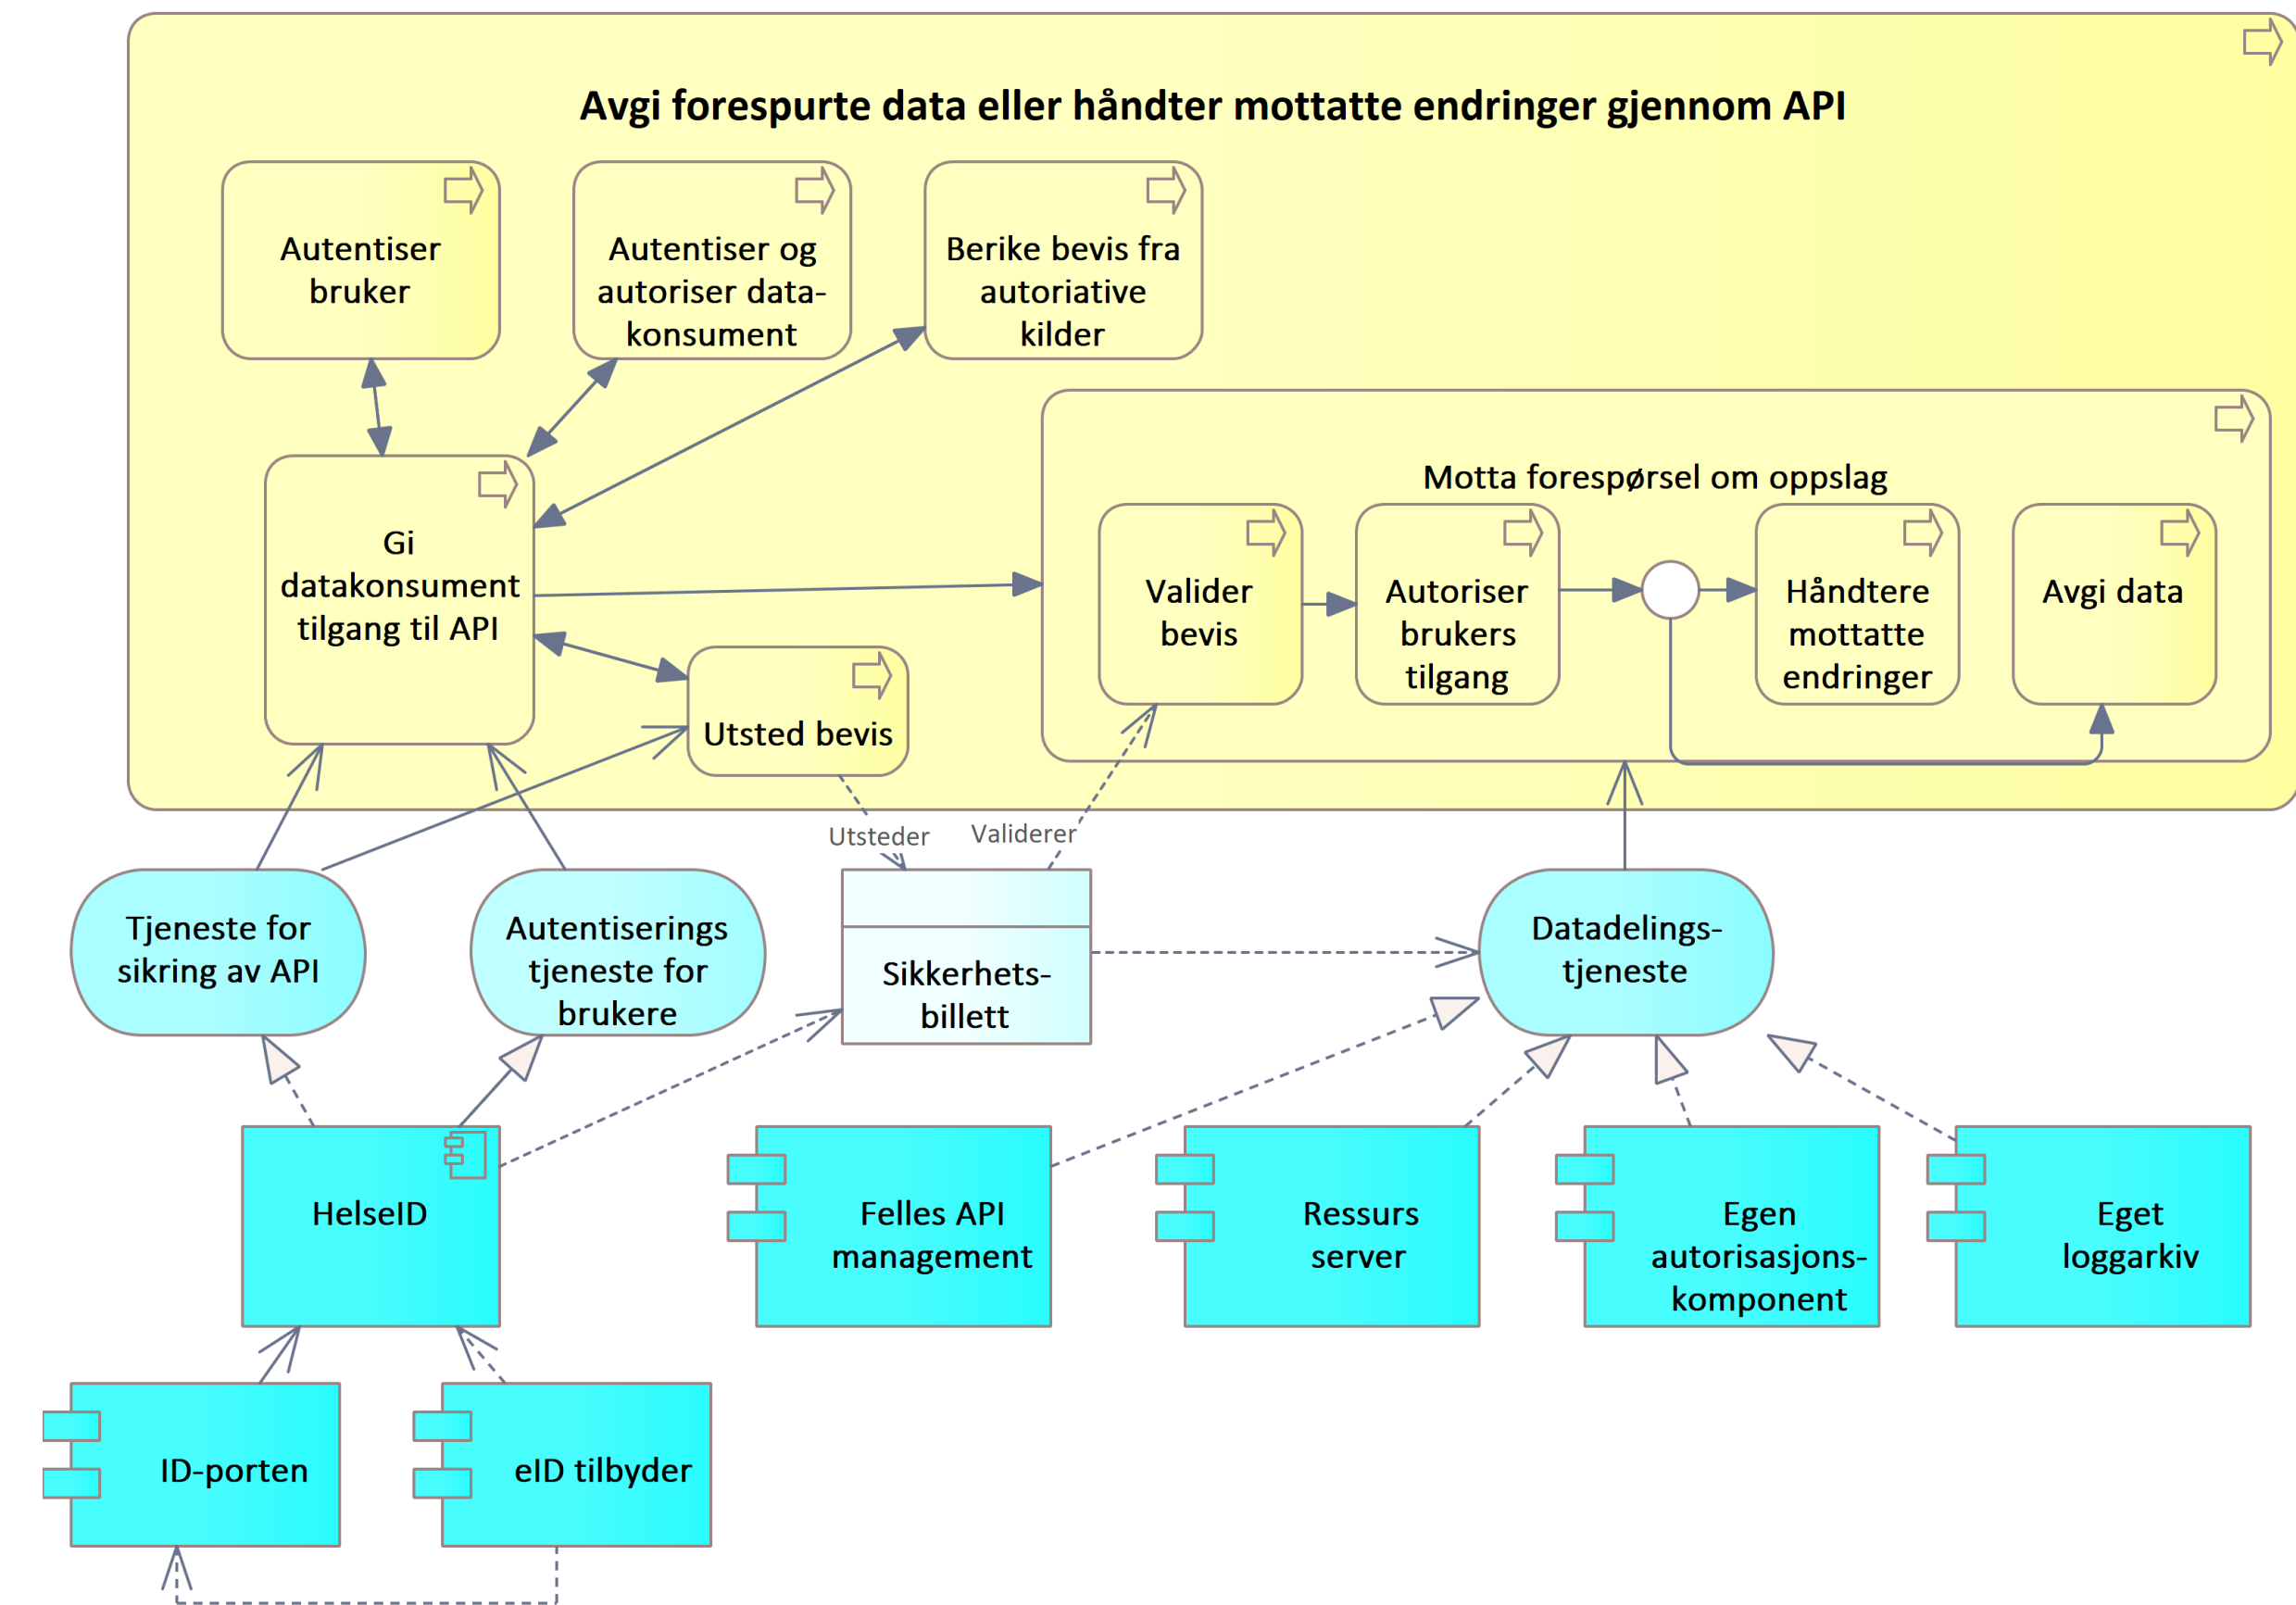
Avgi forespurte data eller håndter mottatte endringer gjennom API

Autentiser bruker

Autentiser og autoriser datakonsument

Berike bevis fra autoriative kilder

Gi datakonsument tilgang til API

Motta forespørsel om oppslag

Valider bevis

Autoriser brukers tilgang

Håndtere mottatte endringer

Avgi data

Utsted bevis

Utsteder

Validerer

Tjeneste for sikring av API

Autentiserings tjeneste for brukere

Sikkerhetsbillett

Datadelingstjeneste

HelseID

Felles API management

Ressurs server

Egen autorisasjonskomponent

Eget loggarkiv

ID-porten

eID tilbyder